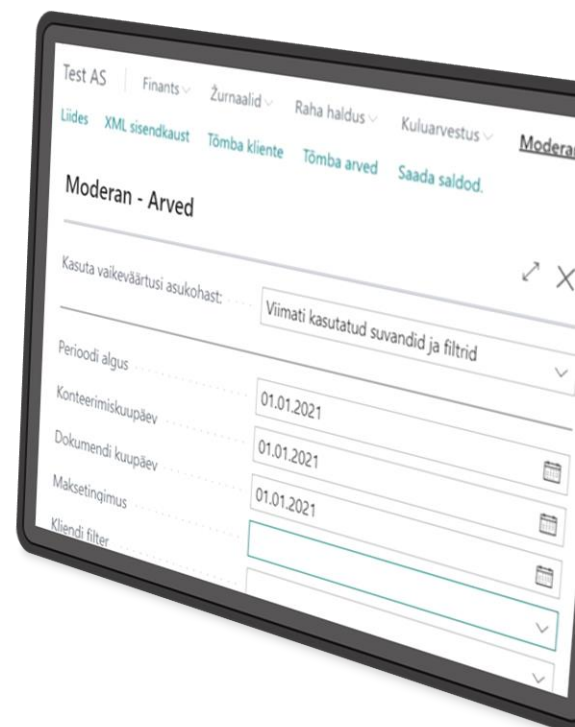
Test AS | Finants Žurnaalid Raha haldus Kuluarvestus Moderan
Liides XML sisendkaust Tõmba kliente Tõmba arved Saada saldod.

Moderan - Arved

Kasuta vaikeväärtusi asukohast: Viimati kasutatud suvandid ja filtrid

Perioodi algus
Konteerimiskuupäev 01.01.2021
Dokumendi kuupäev 01.01.2021
Maksetingimus 01.01.2021
Kliendi filter